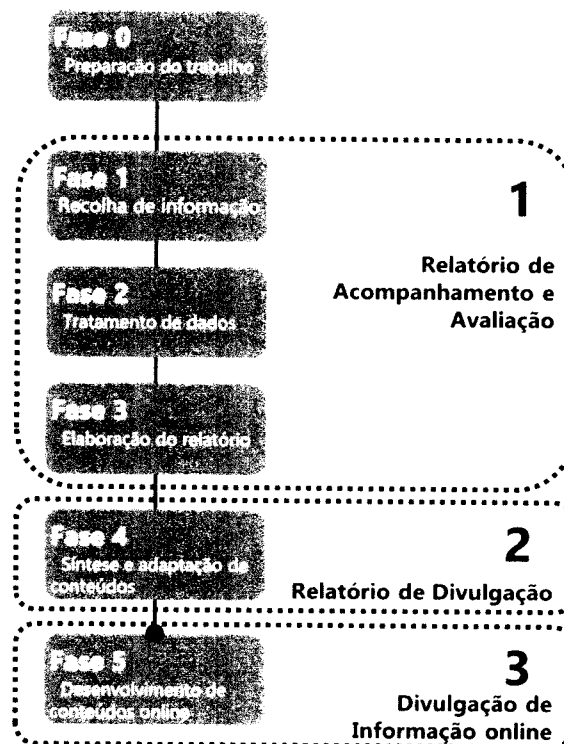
Fase 0
Preparação do trabalho

Fase 1
Recolha de informação

Fase 2
Tratamento de dados

Fase 3
Elaboração do relatório

1
Relatório de Acompanhamento e Avaliação

Fase 4
Síntese e adaptação de conteúdos

2
Relatório de Divulgação

Fase 5
Desenvolvimento de conteúdos online

3
Divulgação de Informação online